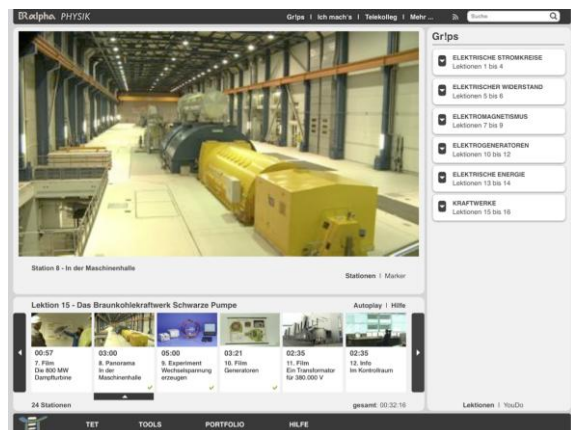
BR alpha PHYSIK

Gr!ps | Ich mach's | Telekolleg | Mehr ...

Suche

Station 8 - In der Maschinenhalle

Stationen | Marker

Lektion 15 - Das Braunkohlekraftwerk Schwarze Pumpe

Autoplay | Hilfe

00:57
7. Film
Die 800 MW Dampfturbine

03:00
8. Panorama
In der Maschinenhalle

05:00
9. Experiment
Wechselspannung erzeugen

03:21
10. Film
Generatoren

02:35
11. Film
Ein Transformator für 380.000 V

02:35
12. Info
Im Kontrollraum

24 Stationen

gesamt: 00:32:16

Gr!ps

ELEKTRISCHE STROMKREISE
Lektionen 1 bis 4

ELEKTRISCHER WIDERSTAND
Lektionen 5 bis 6

ELEKTROMAGNETISMUS
Lektionen 7 bis 9

ELEKTROGENERATOREN
Lektionen 10 bis 12

ELEKTRISCHE ENERGIE
Lektionen 13 bis 14

KRAFTWERKE
Lektionen 15 bis 16

Lektionen | YouDo

TET

TOOLS

PORTFOLIO

HILFE